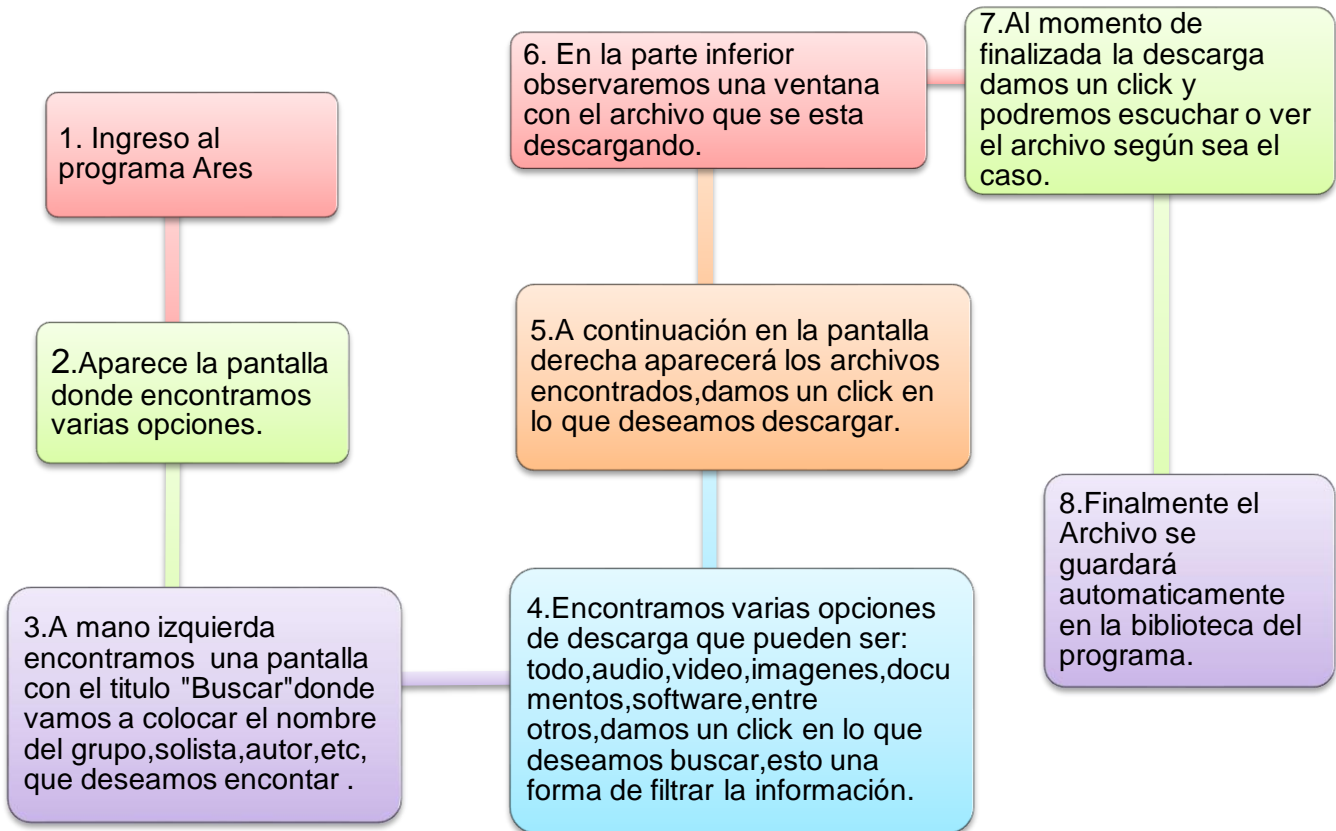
1. Ingreso al programa Ares

2.Aparece la pantalla donde encontramos varias opciones.

3.A mano izquierda encontramos una pantalla con el titulo "Buscar"donde vamos a colocar el nombre del grupo,solista,autor,etc, que deseamos encontar .

4.Encontramos varias opciones de descarga que pueden ser: todo,audio,video,imagenes,documentos,software,entre otros,damos un click en lo que deseamos buscar,esto una forma de filtrar la información.

5.A continuación en la pantalla derecha aparecerá los archivos encontrados,damos un click en lo que deseamos descargar.

6. En la parte inferior observaremos una ventana con el archivo que se esta descargando.

7.Al momento de finalizada la descarga damos un click y podremos escuchar o ver el archivo según sea el caso.

8.Finalmente el Archivo se guardará automaticamente en la biblioteca del programa.